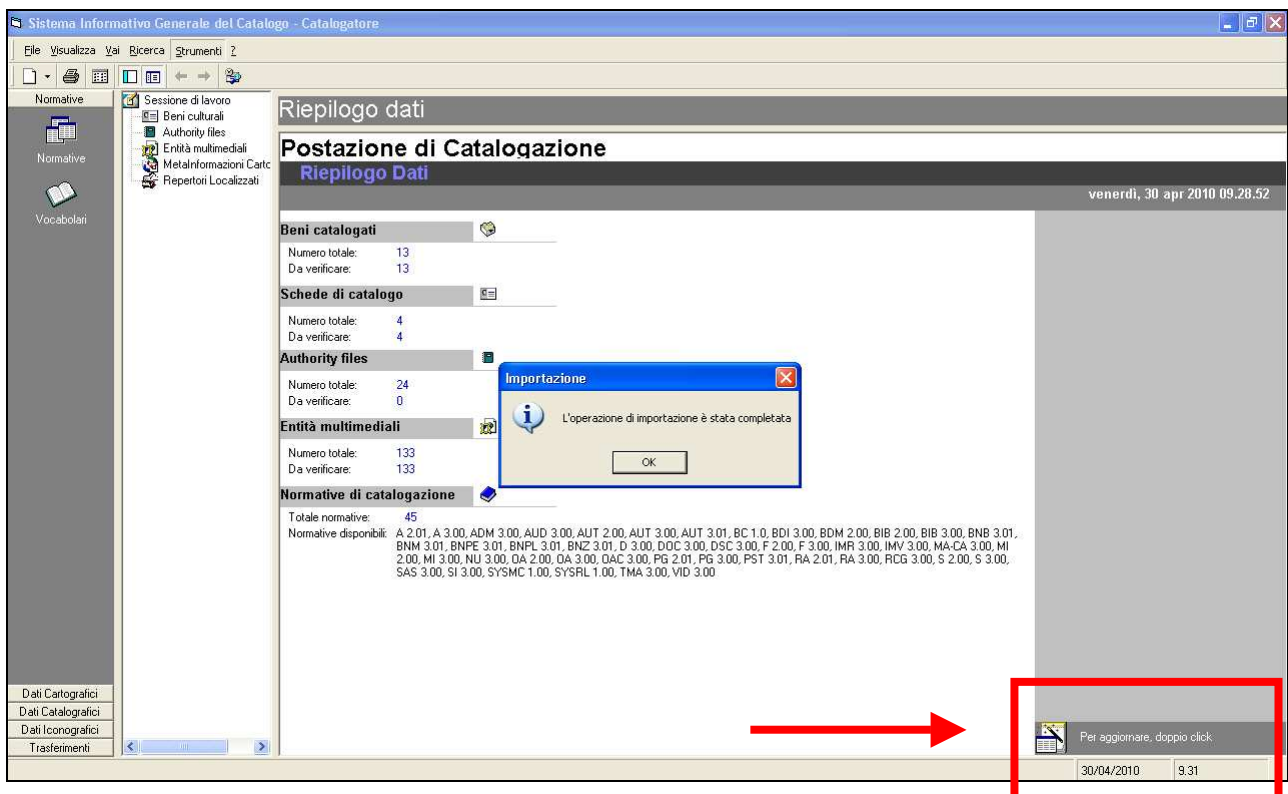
Sistema Informativo Generale del Catalogo - Catalogatore

File Visualizza Vai Ricerca Strumenti ?

Normative

Normative

Vocabolari

Sessione di lavoro
Beni culturali
Authority files
Entità multimediali
MetaInformazioni Carto
Repertori Localizzati

Riepilogo dati

Postazione di Catalogazione

Riepilogo Dati

venerdì, 30 apr 2010 09.28.52

Beni catalogati
Numero totale: 13
Da verificare: 13

Schede di catalogo
Numero totale: 4
Da verificare: 4

Authority files
Numero totale: 24
Da verificare: 0

Entità multimediali
Numero totale: 133
Da verificare: 133

Normative di catalogazione
Totale normative: 45
Normative disponibili: A 2.01, A 3.00, ADM 3.00, AUD 3.00, AUT 2.00, AUT 3.00, AUT 3.01, BC 1.0, BDI 3.00, BDM 2.00, BIB 2.00, BIB 3.00, BNB 3.01, BNM 3.01, BNPE 3.01, BNPL 3.01, BNZ 3.01, D 3.00, DOC 3.00, DSC 3.00, F 2.00, F 3.00, IMR 3.00, IMV 3.00, MA-CA 3.00, MI 2.00, MI 3.00, NU 3.00, OA 2.00, OA 3.00, OAC 3.00, PG 2.01, PG 3.00, PST 3.01, RA 2.01, RA 3.00, RCG 3.00, S 2.00, S 3.00, SAS 3.00, SI 3.00, SYSMC 1.00, SYSRL 1.00, TMA 3.00, VID 3.00

Importazione
L'operazione di importazione è stata completata
OK

Dati Cartografici
Dati Catalografici
Dati Iconografici
Trasferimenti

Per aggiornare, doppio click

30/04/2010 9.31